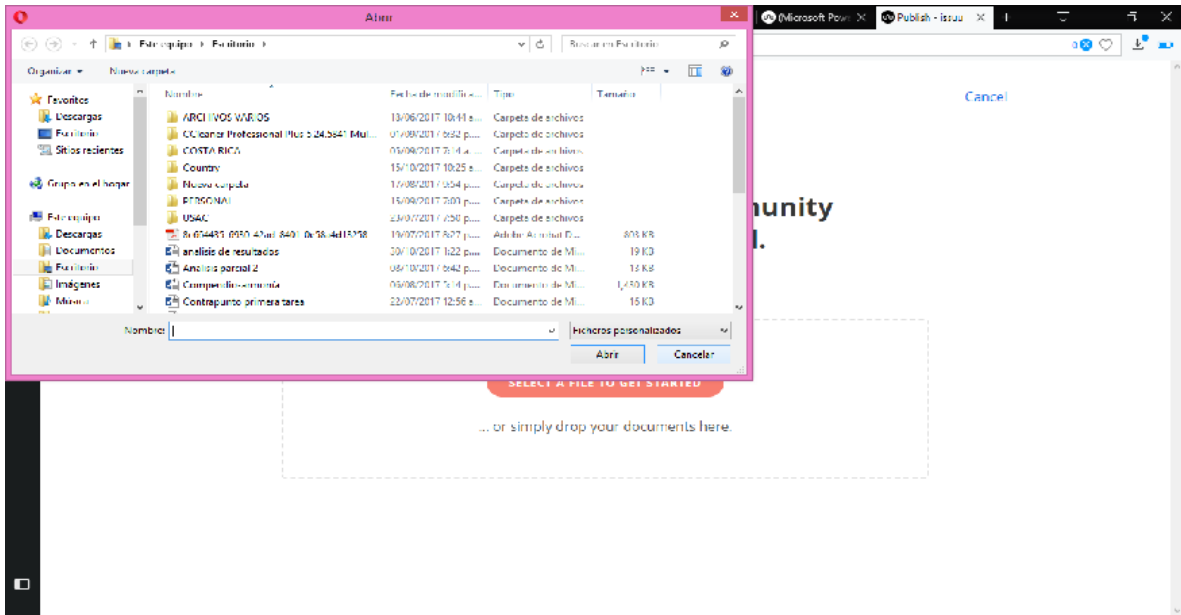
Abrir

(Microsoft Pow ×
Publish - issuu ×

Este equipo › Escritorio ›
Buscar en Escritorio

Organizar ▾ Nueva carpeta

Favoritos
Descargas
Escritorio
Sitios recientes
Grupo en el hogar
Este equipo
Descargas
Documentos
Escritorio
Imágenes
Música

| Nombre | Fecha de modificación | Tipo | Tamaño |
|---|---|---|---|
| ARCHIVOS VARIOS | 13/06/2017 10:41 a... | Carpeta de archivos | |
| CCleaner Professional Plus 5.24.5841 Mul... | 07/09/2017 6:32 p.... | Carpeta de archivos | |
| COSTA RICA | 03/09/2017 7:14 a... | Carpeta de archivos | |
| Country | 15/10/2017 10:25 a... | Carpeta de archivos | |
| Nueva carpeta | 17/08/2017 6:54 p.... | Carpeta de archivos | |
| PERSONAL | 15/09/2017 7:03 p.... | Carpeta de archivos | |
| USAC | 23/07/2017 7:50 p.... | Carpeta de archivos | |
| 8c634483_0950_42ad_8401_0c38_4d15218 | 19/07/2017 8:27 p.... | Adobe Acrobat D... | 803 KB |
| analisis de resultados | 30/10/2017 1:22 p.... | Documento de Mi... | 19 KB |
| Analisis parcial 2 | 08/10/2017 6:42 p.... | Documento de Mi... | 13 KB |
| Compendio-armonía | 05/08/2017 7:14 p.... | Documento de Mi... | 1,430 KB |
| Contrapunto primera tarea | 22/07/2017 12:56 a... | Documento de Mi... | 15 KB |

Nombre:
Ficheros personalizados
Abrir
Cancelar

Cancel
munity
l.
SELECT A FILE TO GET STARTED
... or simply drop your documents here.